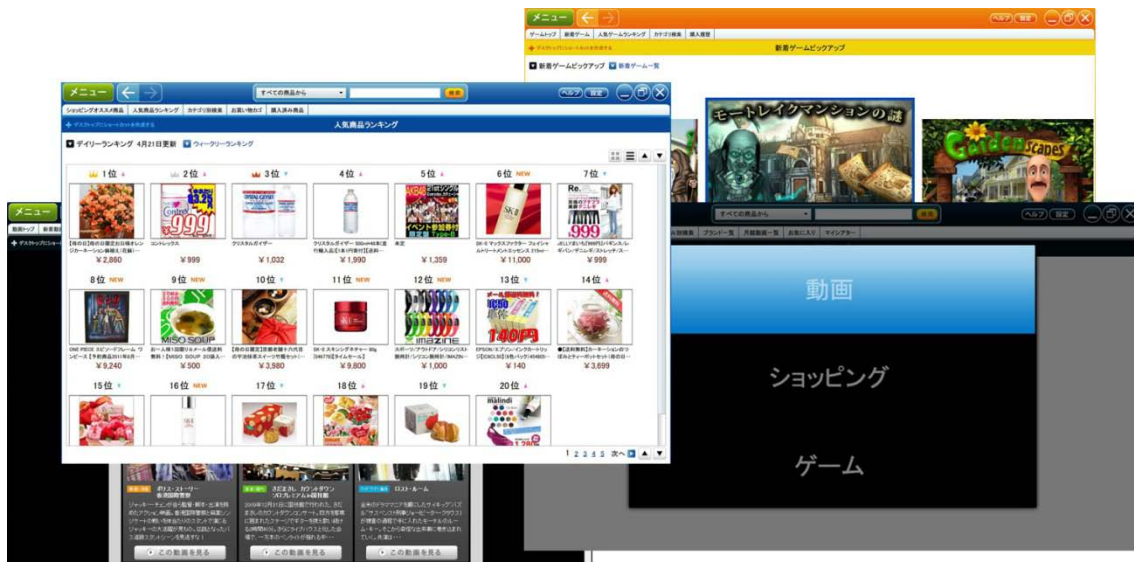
メニュー
ヘルプ 設定
ゲームトップ 新着ゲーム 人気ゲームランキング カテゴリ検索 購入履歴
新着ゲームピックアップ
新着ゲームピックアップ 新着ゲーム一覧
モートレイクマンションの謎
Gardenscapes

メニュー
すべての商品から
検索
ヘルプ 設定
ショッピングオススメ商品 人気商品ランキング カテゴリ別検索 お買い物カゴ 購入済み商品
人気商品ランキング
デイリーランキング 4月21日更新 ウィークリーランキング
1位
2位
3位
4位
5位
6位 NEW
7位
¥2,880
コントレックス
¥999
クリスタルガイザー
¥1,032
¥1,990
¥1,359
SK-II
¥11,000
¥999
8位 NEW
9位 NEW
10位
11位 NEW
12位 NEW
13位
14位
¥9,240
MISO SOUP
¥500
¥3,980
¥9,800
¥1,000
¥140
¥3,699
15位
16位 NEW
17位
18位
19位
20位
1 2 3 4 5 次へ

メニュー
すべての商品から
検索
ヘルプ 設定
ブランド一覧 月額動画一覧 お気に入り マイシアター
動画
ショッピング
ゲーム
この動画を見る
この動画を見る
この動画を見る